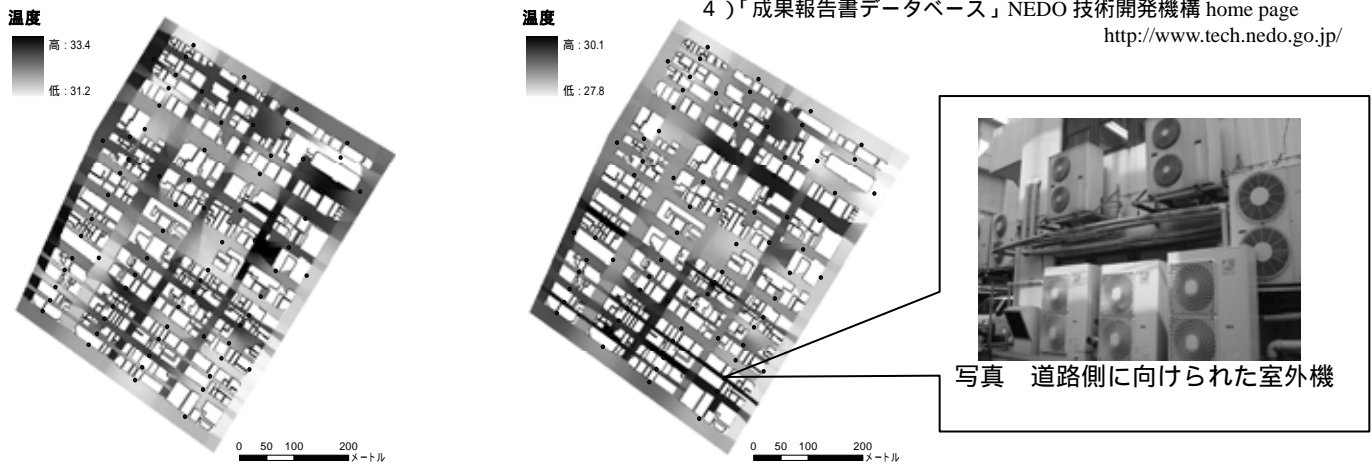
温度

高 : 33.4

低 : 31.2

0 50 100 200 メートル

温度

高 : 30.1

低 : 27.8

0 50 100 200 メートル

4 )「成果報告書データベース」NEDO 技術開発機構 home page http://www.tech.nedo.go.jp/

写真　道路側に向けられた室外機